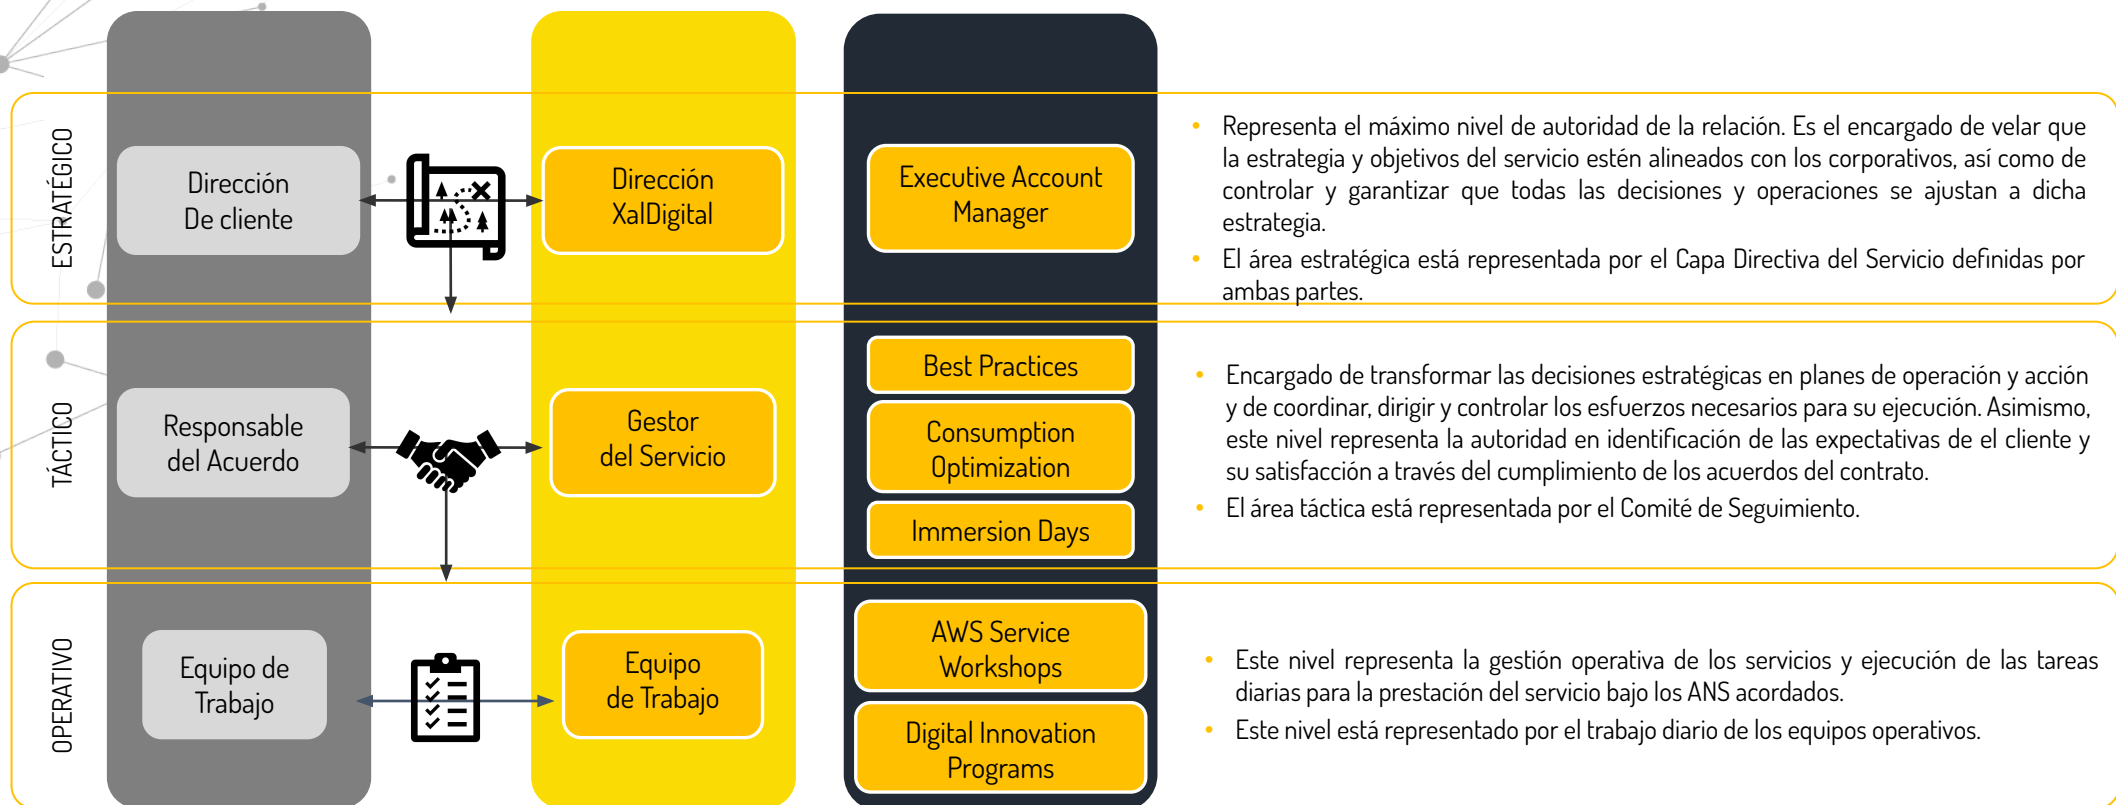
ESTRATÉGICO

Dirección De cliente

Dirección XalDigital

Executive Account Manager

- Representa el máximo nivel de autoridad de la relación. Es el encargado de velar que la estrategia y objetivos del servicio estén alineados con los corporativos, así como de controlar y garantizar que todas las decisiones y operaciones se ajustan a dicha estrategia.
- El área estratégica está representada por el Capa Directiva del Servicio definidas por ambas partes.

TÁCTICO

Responsable del Acuerdo

Gestor del Servicio

Best Practices

Consumption Optimization

Immersion Days

- Encargado de transformar las decisiones estratégicas en planes de operación y acción y de coordinar, dirigir y controlar los esfuerzos necesarios para su ejecución. Asimismo, este nivel representa la autoridad en identificación de las expectativas de el cliente y su satisfacción a través del cumplimiento de los acuerdos del contrato.
- El área táctica está representada por el Comité de Seguimiento.

OPERATIVO

Equipo de Trabajo

Equipo de Trabajo

AWS Service Workshops

Digital Innovation Programs

- Este nivel representa la gestión operativa de los servicios y ejecución de las tareas diarias para la prestación del servicio bajo los ANS acordados.
- Este nivel está representado por el trabajo diario de los equipos operativos.